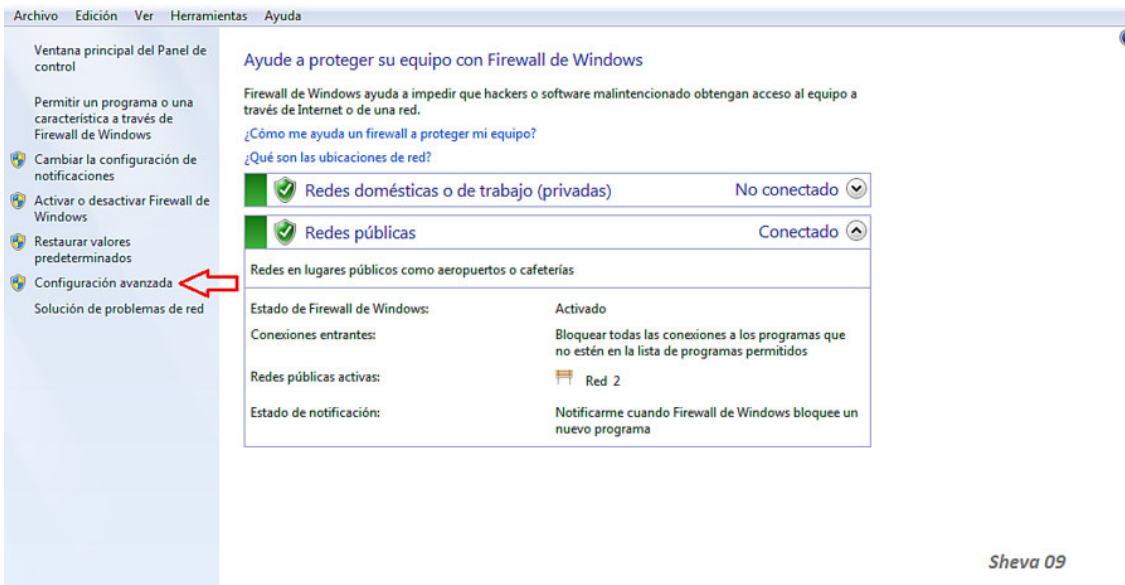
Archivo Edición Ver Herramientas Ayuda

Ventana principal del Panel de control

Permitir un programa o una característica a través de Firewall de Windows

Cambiar la configuración de notificaciones

Activar o desactivar Firewall de Windows

Restaurar valores predeterminados

Configuración avanzada

Solución de problemas de red

Ayude a proteger su equipo con Firewall de Windows

Firewall de Windows ayuda a impedir que hackers o software malintencionado obtengan acceso al equipo a través de Internet o de una red.

¿Cómo me ayuda un firewall a proteger mi equipo?

¿Qué son las ubicaciones de red?

Redes domésticas o de trabajo (privadas) No conectado

Redes públicas Conectado

Redes en lugares públicos como aeropuertos o cafeterías

| | |
|---|---|
| Estado de Firewall de Windows: | Activado |
| Conexiones entrantes: | Bloquear todas las conexiones a los programas que no estén en la lista de programas permitidos |
| Redes públicas activas: | Red 2 |
| Estado de notificación: | Notificarme cuando Firewall de Windows bloquee un nuevo programa |

Sheva 09